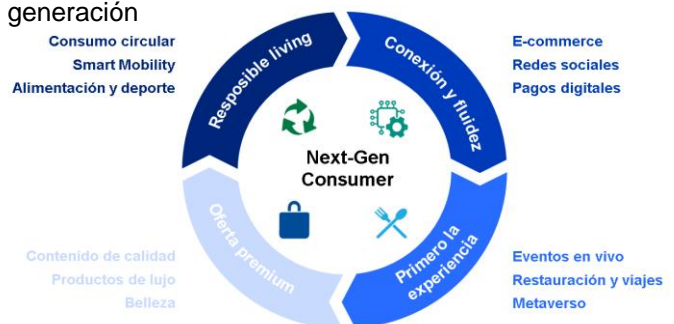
generación

Consumo circular
Smart Mobility
Alimentación y deporte

Resposible living

Conexión y fluidez

E-commerce
Redes sociales
Pagos digitales

Next-Gen Consumer

Oferta premium

Primero la experiencia

Contenido de calidad
Productos de lujo
Belleza

Eventos en vivo
Restauración y viajes
Metaverso